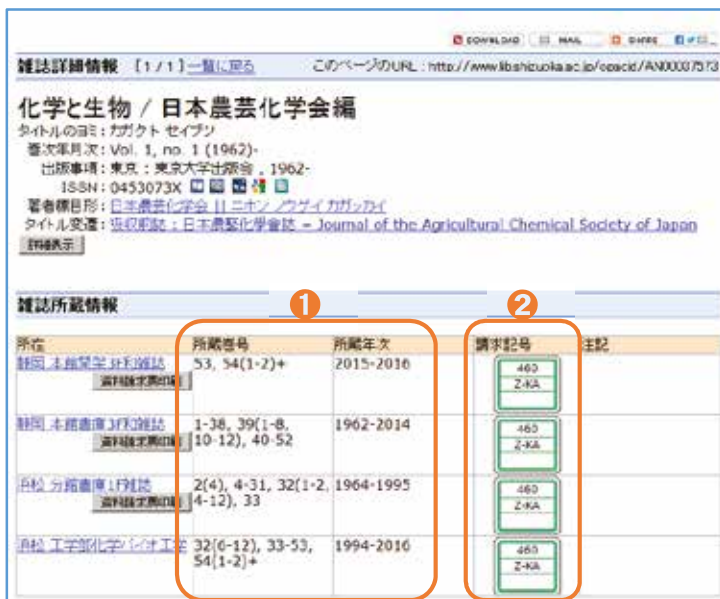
DOWNLOAD MAIL SHARE

雑誌詳細情報 [1/1] 一覧に戻る このページのURL : http://www.lib.shizuoka.ac.jp/opac/opacid/AN00007573

化学と生物 / 日本農芸化学会編

タイトルのヨミ : カガクト セイブツ
巻次年月次 : Vol. 1, no. 1 (1962)-
出版事項 : 東京 : 東京大学出版会 , 1962-
ISSN : 0453073X
著者標目形 : 日本農芸化学会 || ニホン ノウゲイ カガクカイ
タイトル変遷 : 吸収前誌 : 日本農藝化學會誌 = Journal of the Agricultural Chemical Society of Japan
詳細表示

雑誌所蔵情報

❶ ❷

| 所在 | 所蔵巻号 | 所蔵年次 | 請求記号 | 注記 |
|---|---|---|---|---|
| 静岡 本館開架 新刊雑誌 資料請求票印刷 | 53, 54(1-2)+ | 2015-2016 | 460 Z-KA | |
| 静岡 本館書庫 3F和雑誌 資料請求票印刷 | 1-38, 39(1-8, 10-12), 40-52 | 1962-2014 | 460 Z-KA | |
| 浜松 分館書庫 1F雑誌 資料請求票印刷 | 2(4), 4-31, 32(1-2, 4-12), 33 | 1964-1995 | 460 Z-KA | |
| 浜松 工学部化学バイオ工学 | 32(6-12), 33-53, 54(1-2)+ | 1994-2016 | 460 Z-KA | |